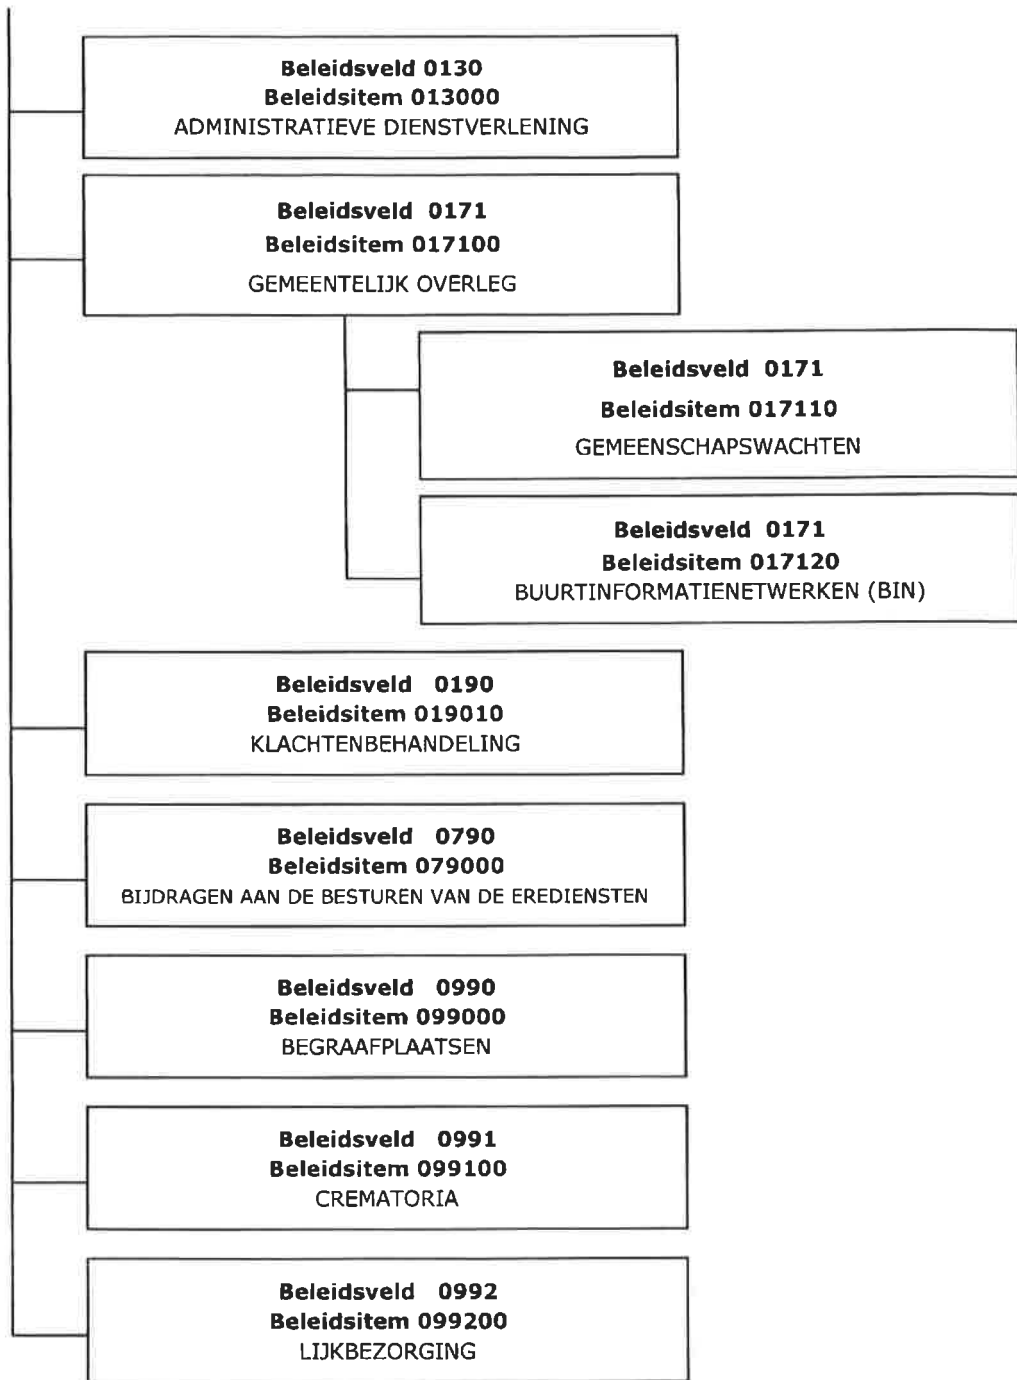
**Beleidsveld 0130**
**Beleidsitem 013000**
ADMINISTRATIEVE DIENSTVERLENING

**Beleidsveld 0171**
**Beleidsitem 017100**
GEMEENTELIJK OVERLEG

**Beleidsveld 0171**
**Beleidsitem 017110**
GEMEENSCHAPSWACHTEN

**Beleidsveld 0171**
**Beleidsitem 017120**
BUURTINFORMATIENETWERKEN (BIN)

**Beleidsveld 0190**
**Beleidsitem 019010**
KLACHTENBEHANDELING

**Beleidsveld 0790**
**Beleidsitem 079000**
BIJDRAGEN AAN DE BESTUREN VAN DE EREDIENSTEN

**Beleidsveld 0990**
**Beleidsitem 099000**
BEGRAAFPLAATSEN

**Beleidsveld 0991**
**Beleidsitem 099100**
CREMATORIA

**Beleidsveld 0992**
**Beleidsitem 099200**
LIJKBEZORGING